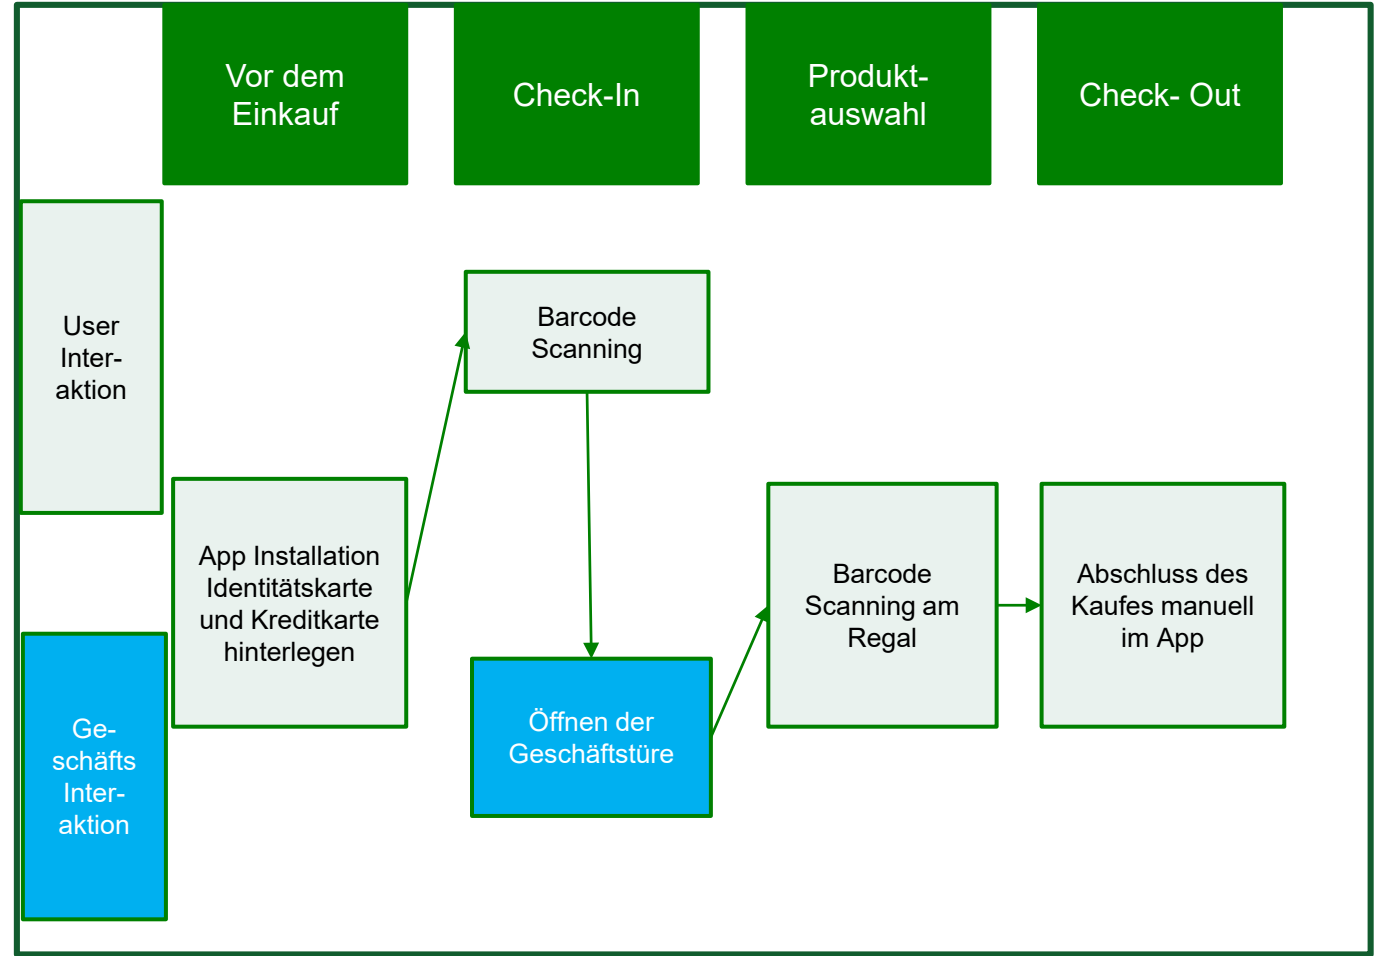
Vor dem Einkauf

Check-In

Produkt-auswahl

Check- Out

User Inter-aktion

Barcode Scanning

App Installation Identitätskarte und Kreditkarte hinterlegen

Barcode Scanning am Regal

Abschluss des Kaufes manuell im App

Ge-schäfts Inter-aktion

Öffnen der Geschäftstüre